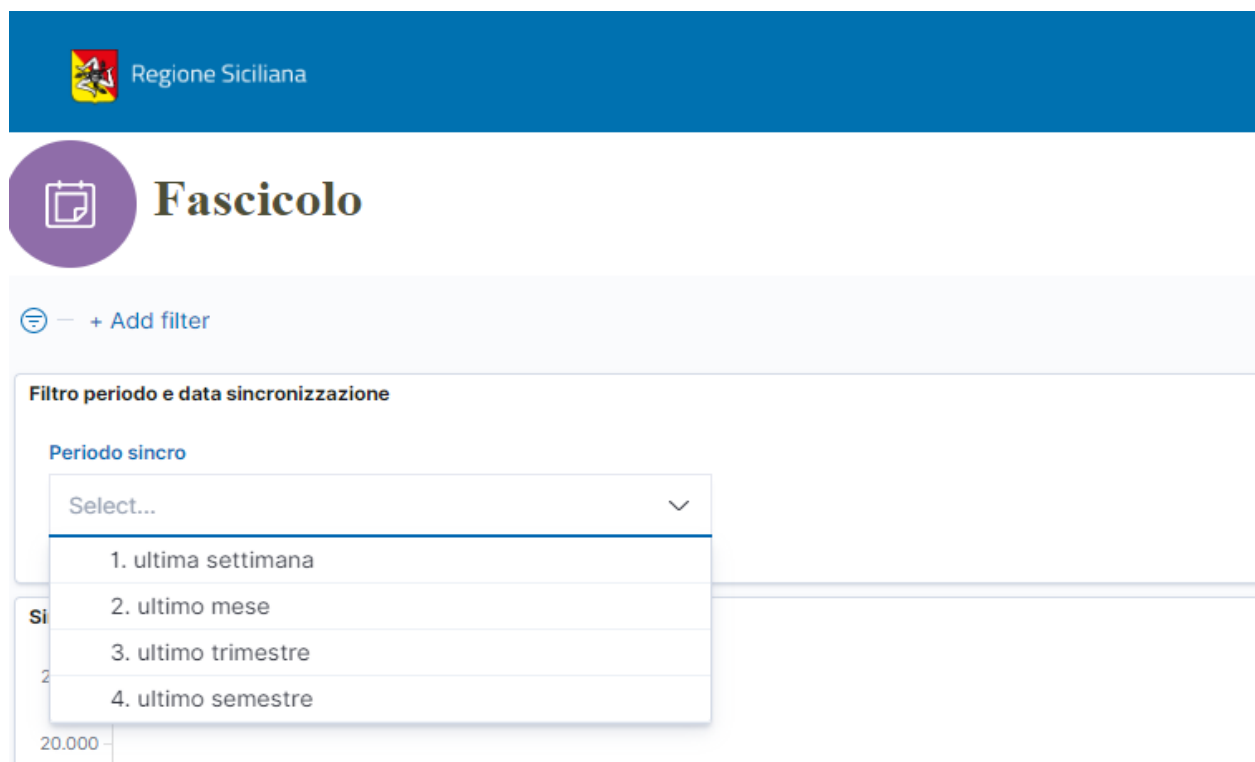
Regione Siciliana

Fascicolo

+ Add filter

Filtro periodo e data sincronizzazione

Periodo sincro

Select...

1. ultima settimana

2. ultimo mese

3. ultimo trimestre

4. ultimo semestre

Si

2

20.000